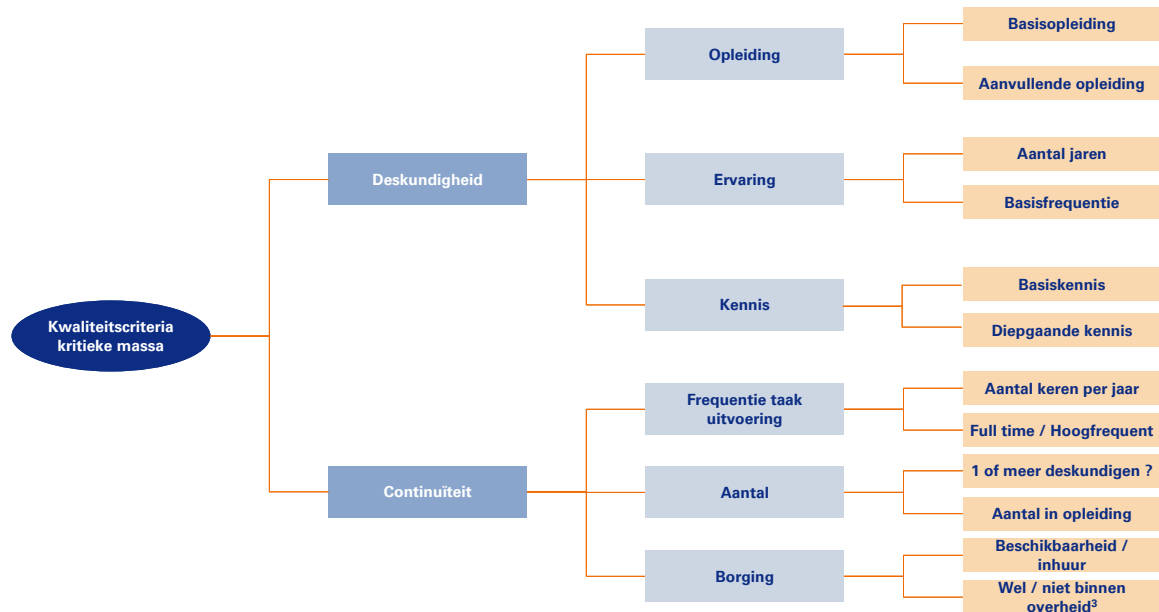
Kwaliteitscriteria kritieke massa

Deskundigheid

Opleiding

Basisopleiding

Aanvullende opleiding

Ervaring

Aantal jaren

Basisfrequentie

Kennis

Basiskennis

Diepgaande kennis

Continuïteit

Frequentie taak uitvoering

Aantal keren per jaar

Full time / Hoogfrequent

Aantal

1 of meer deskundigen ?

Aantal in opleiding

Borging

Beschikbaarheid / inhuur

Wel / niet binnen overheid$^3$